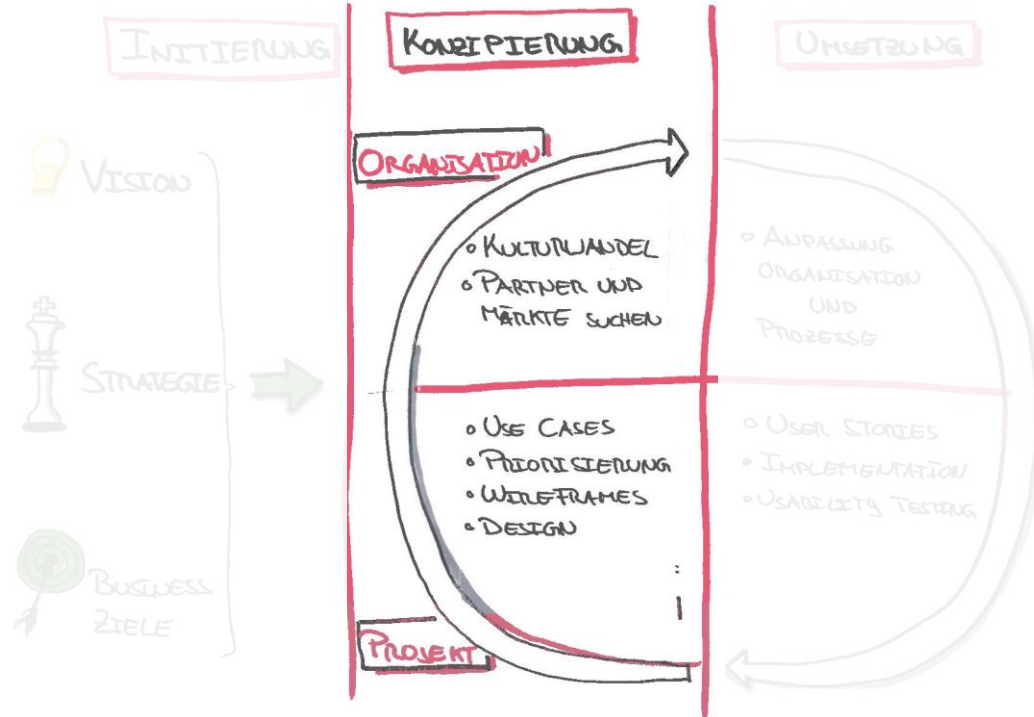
INITIERUNG

KONZIPIERUNG

UMSETZUNG

VISION

STRATEGIE

BUSINESS ZIELE

ORGANISATION

• KULTURWANDEL
• PARTNER UND MÄRKTE SUCHEN

• ANPASSUNG ORGANISATION UND PROZESSE

• USE CASES
• PRIORISIERUNG
• WIREFRAMES
• DESIGN

• USER STORIES
• IMPLEMENTATION
• USABILITY TESTING

PROJEKT